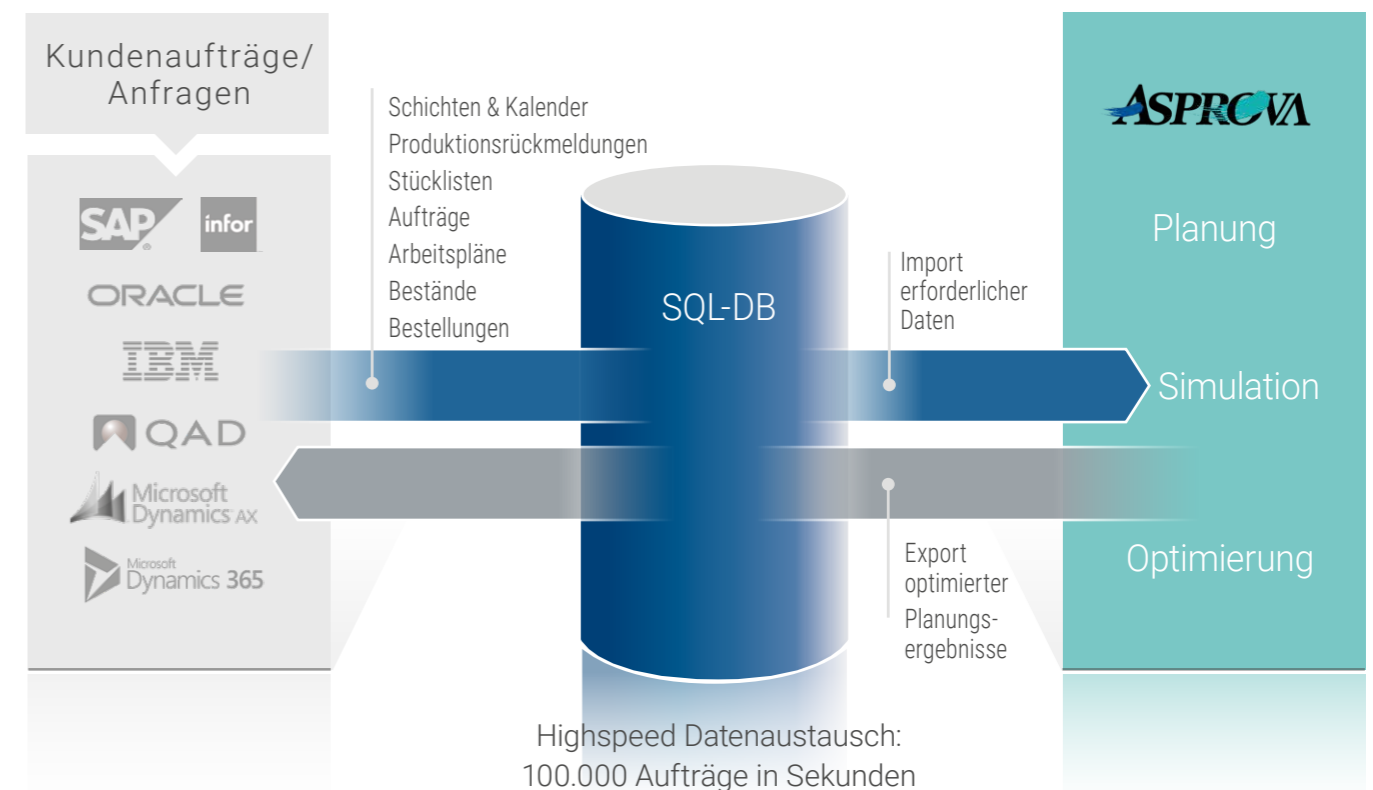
Kundenaufträge/
Anfragen

SAP
infor
ORACLE
IBM
QAD
Microsoft Dynamics AX
Microsoft Dynamics 365

Schichten & Kalender
Produktionsrückmeldungen
Stücklisten
Aufträge
Arbeitspläne
Bestände
Bestellungen

SQL-DB

Import
erforderlicher
Daten

Export
optimierter
Planungsergebnisse

ASPROVA

Planung

Simulation

Optimierung

Highspeed Datenaustausch:
100.000 Aufträge in Sekunden